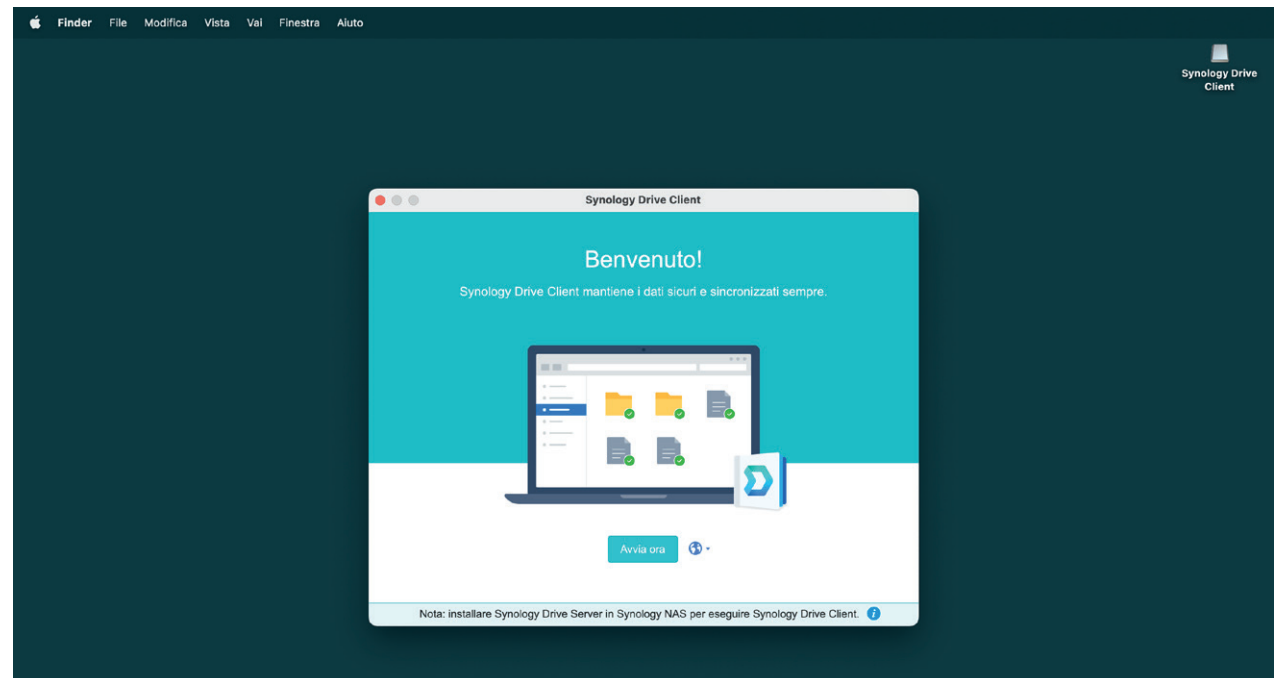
Finder File Modifica Vista Vai Finestra Aiuto

Synology Drive Client

Synology Drive Client

Benvenuto!

Synology Drive Client mantiene i dati sicuri e sincronizzati sempre.

Avvia ora

Nota: installare Synology Drive Server in Synology NAS per eseguire Synology Drive Client.